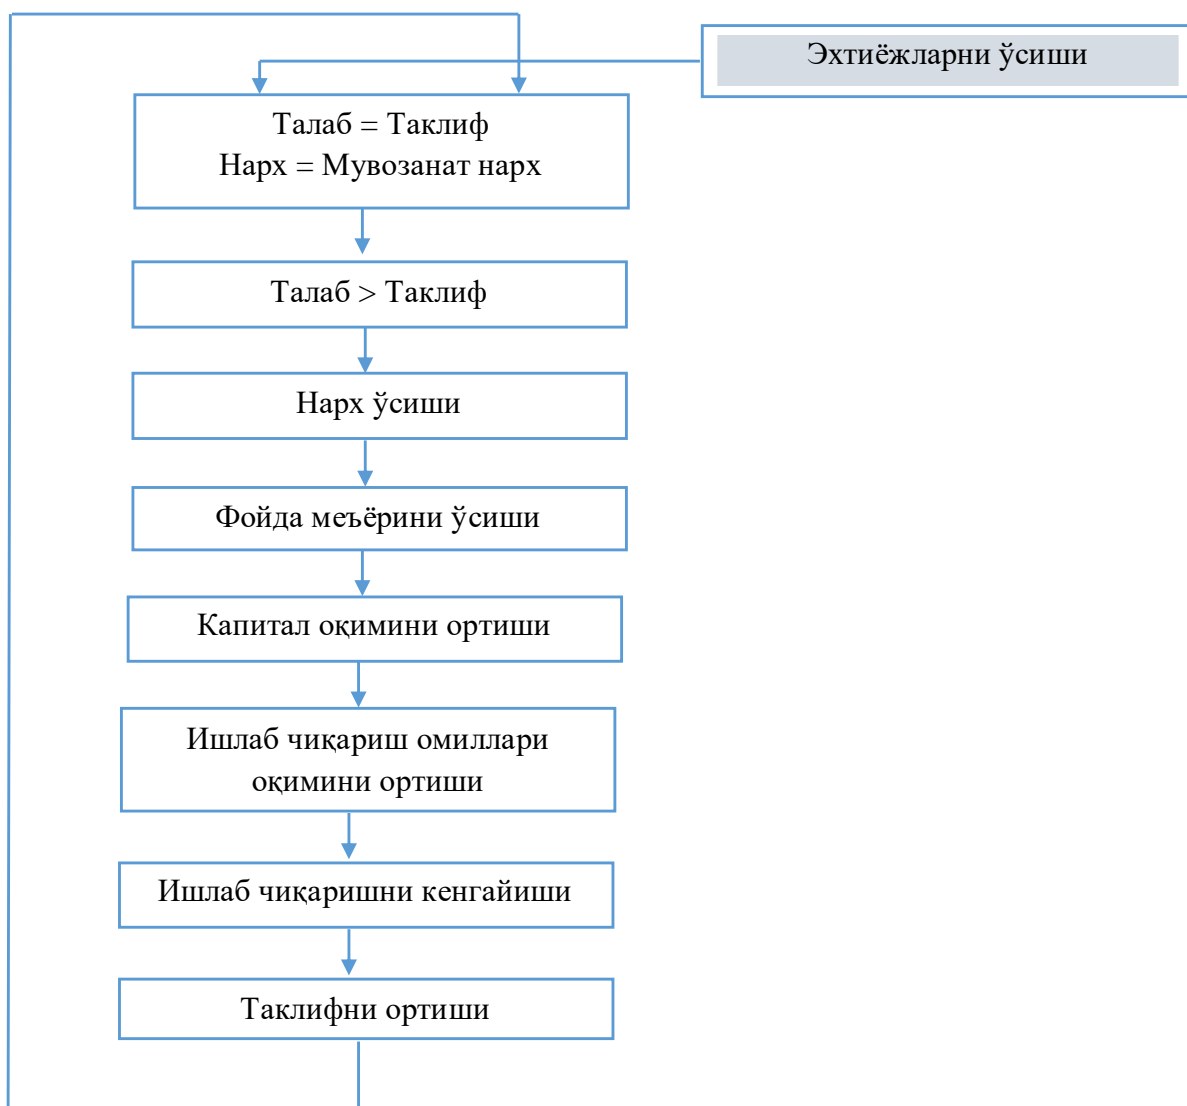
Эхтиёжларни ўсиши

Талаб = Таклиф
Нарх = Мувозанат нарх

Талаб > Таклиф

Нарх ўсиши

Фойда меъёрини ўсиши

Капитал оқимини ортиши

Ишлаб чиқариш омиллари оқимини ортиши

Ишлаб чиқаришни кенгайиши

Таклифни ортиши